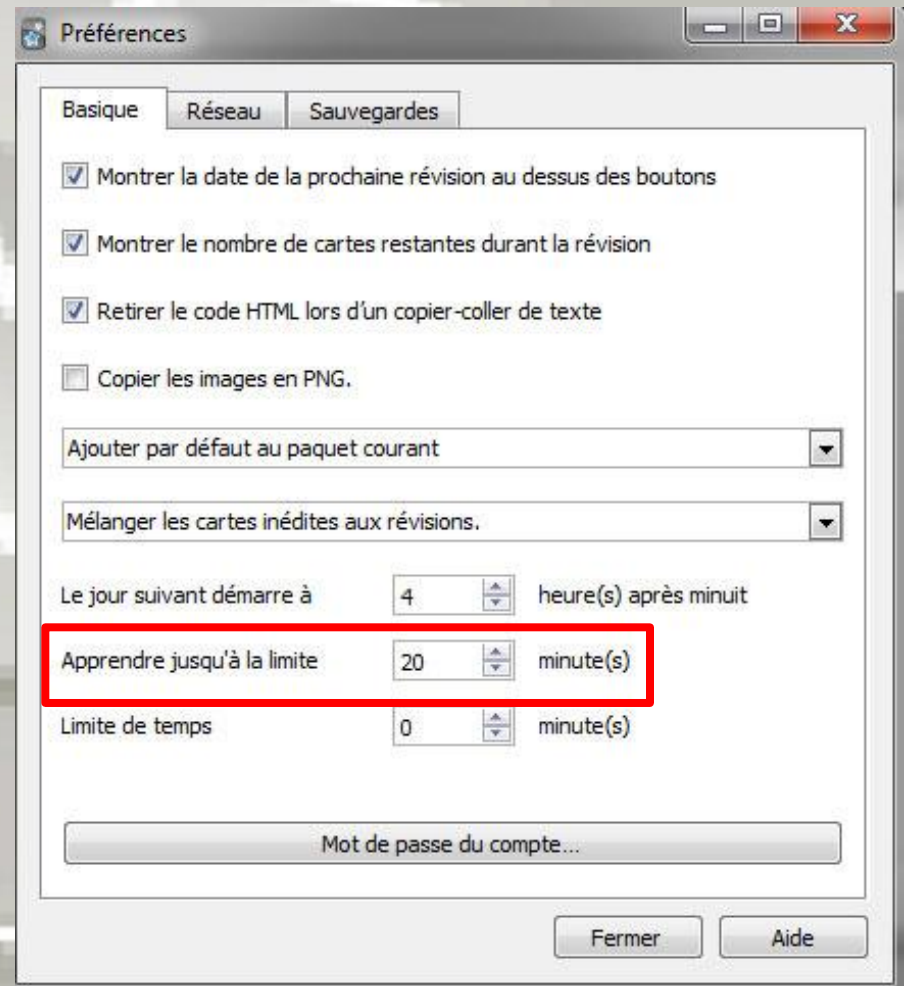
Préférences

Basique | Réseau | Sauvegardes

Montrer la date de la prochaine révision au dessus des boutons

Montrer le nombre de cartes restantes durant la révision

Retirer le code HTML lors d'un copier-coller de texte

Copier les images en PNG.

Ajouter par défaut au paquet courant

Mélanger les cartes inédites aux révisions.

Le jour suivant démarre à 4 heure(s) après minuit

Apprendre jusqu'à la limite 20 minute(s)

Limite de temps 0 minute(s)

Mot de passe du compte...

Fermer Aide